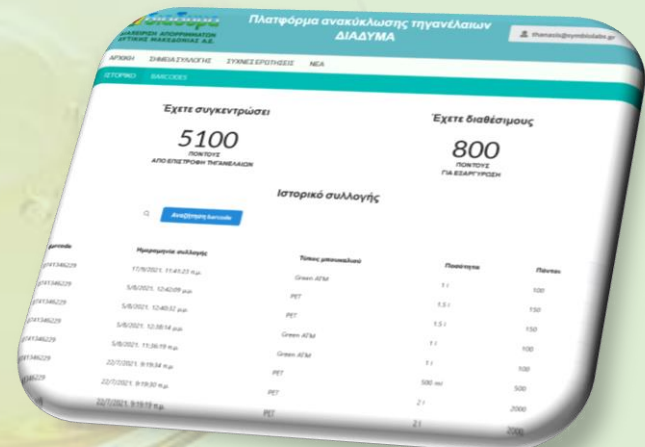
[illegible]
ΔΙΑΧΕΙΡΙΣΗ ΑΠΟΡΡΙΜΜΑΤΩΝ ΔΥΤΙΚΗΣ ΜΑΚΕΔΟΝΙΑΣ Α.Ε.

Πλατφόρμα ανακύκλωσης τηγανέλαιων ΔΙΑΔΥΜΑ

thanasis@symbiolabs.gr

ΑΡΧΙΚΗ ΣΗΜΕΙΑ ΣΥΛΛΟΓΗΣ ΣΥΧΝΕΣ ΕΡΩΤΗΣΕΙΣ ΝΕΑ

ΙΣΤΟΡΙΚΟ BARCODES

Έχετε συγκεντρώσει
5100
ΠΟΝΤΟΥΣ
ΑΠΟ ΕΠΙΣΤΡΟΦΗ ΤΗΓΑΝΕΛΑΙΩΝ

Έχετε διαθέσιμους
800
ΠΟΝΤΟΥΣ
ΓΙΑ ΕΞΑΡΓΥΡΩΣΗ

Ιστορικό συλλογής

Αναζήτηση barcode

| Barcode | Ημερομηνία συλλογής | Τύπος μπουκαλιού | Ποσότητα | Πόντοι |
|---|---|---|---|---|
| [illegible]41346229 | 17/8/2021, 11:41:23 π.μ. | Green ΑΓΜ | 1 l | 100 |
| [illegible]41346229 | 5/8/2021, 12:42:09 μ.μ. | PET | 1.5 l | 150 |
| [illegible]41346229 | 5/8/2021, 12:40:32 μ.μ. | PET | 1.5 l | 150 |
| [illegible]41346229 | 5/8/2021, 12:38:14 μ.μ. | Green ΑΓΜ | 1 l | 100 |
| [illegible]41346229 | 5/8/2021, 11:36:19 π.μ. | Green ΑΓΜ | 1 l | 100 |
| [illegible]1346229 | 22/7/2021, 9:19:34 π.μ. | PET | 500 ml | 500 |
| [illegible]46229 | 22/7/2021, 9:19:30 π.μ. | PET | 2 l | 2000 |
| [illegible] | 22/7/2021, 9:19:19 π.μ. | PET | 2 l | 2000 |